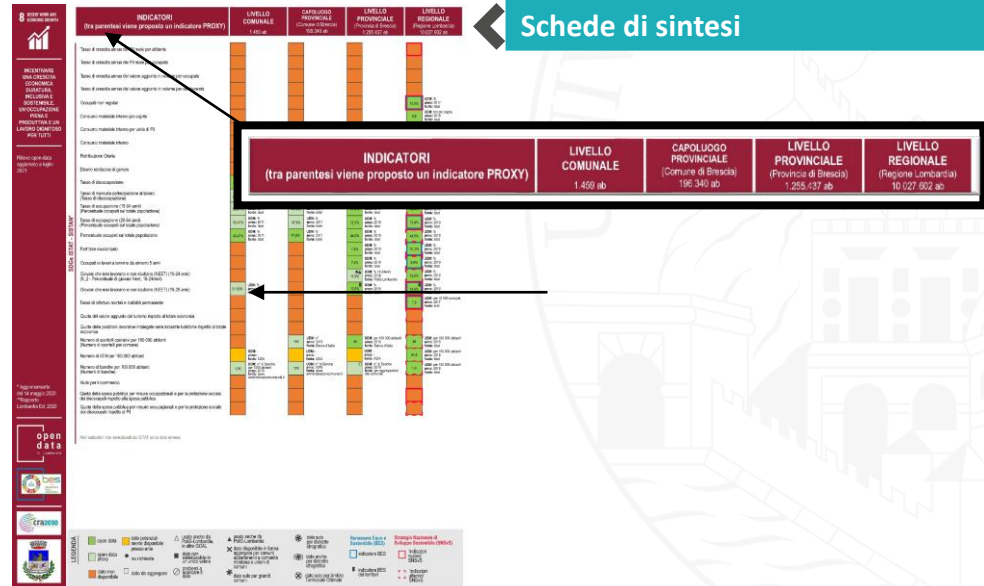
Schede di sintesi

| INDICATORI (tra parentesi viene proposto un indicatore PROXY) | LIVELLO COMUNALE 1.459 ab | CAPOLUOGO PROVINCIALE (Comune di Brescia) 196.340 ab | LIVELLO PROVINCIALE (Provincia di Brescia) 1.255.437 ab | LIVELLO REGIONALE (Regione Lombardia) 10.027.602 ab |
|---|---|---|---|---|

8 LAVORO DIGNITOSO E CRESCITA ECONOMICA

INCENTIVARE UNA CRESCITA ECONOMICA DURATURA, INCLUSIVA E SOSTENIBILE, UN'OCCUPAZIONE PIENA E PRODUTTIVA E UN LAVORO DIGNITOSO PER TUTTI

Tasso di crescita annuo del PIL reale per abitante
Tasso di crescita annuo del PIL reale per occupato
Tasso di crescita annuo del valore aggiunto in volume per occupato
Tasso di crescita annuo del valore aggiunto in volume per occupato
Occupati non regolari
Consumo materiale interno per capita
Consumo materiale interno per unità di PIL
Consumo materiale interno
Retribuzione Oraria
Divario retributivo di genere
Tasso di disoccupazione
Tasso di mancata partecipazione al lavoro (Tasso di disoccupazione)
Tasso di occupazione (15-64 anni)
Tasso di occupazione (20-64 anni)
Part time involontario
Occupati in lavori a termine da almeno 5 anni
Giovani che non lavorano e non studiano (NEET) (15-29 anni)
Giovani che non lavorano e non studiano (NEET) (15-29 anni)
Tasso di infortuni mortali e inabilità permanente
Quota del valore aggiunto del turismo rispetto al totale economia
Numero di sportelli operativi per 100.000 abitanti
Numero di ATM per 100.000 abitanti
Numero di bancomat per 100.000 abitanti
Aiuto per il commercio

open data

LEGENDA